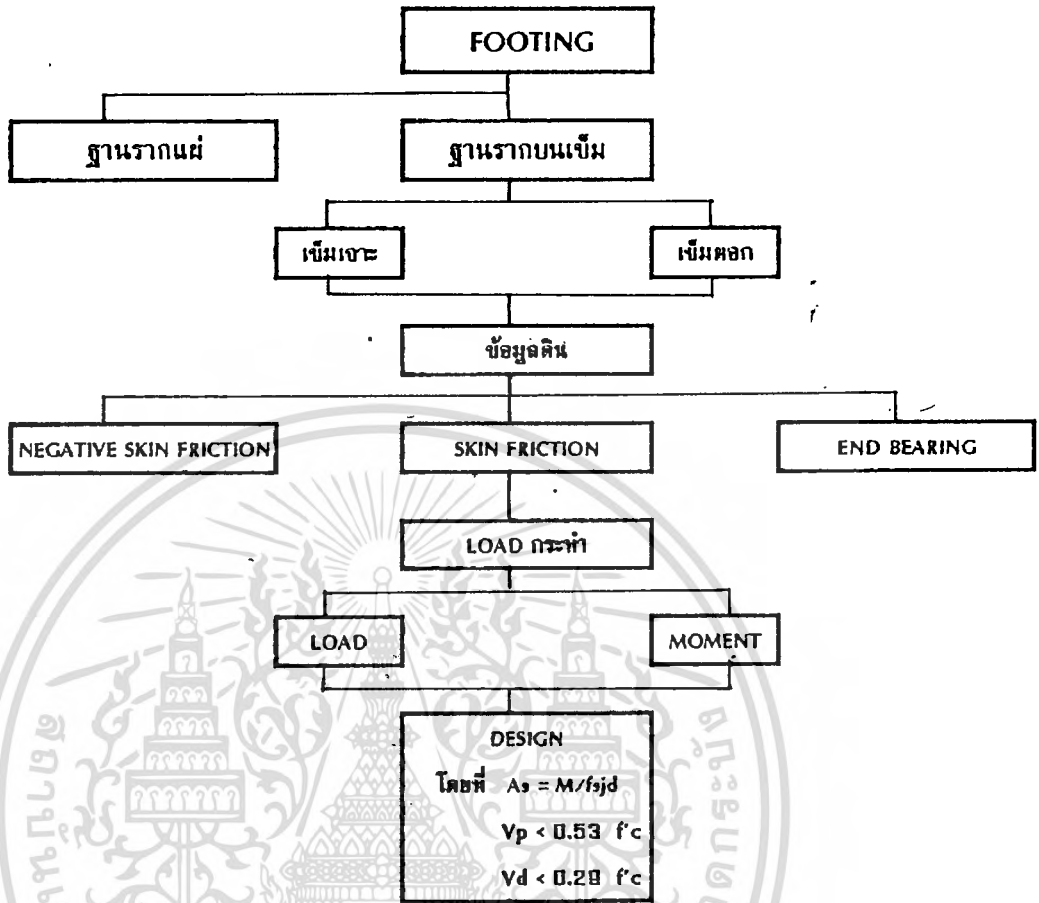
FOOTING

ฐานรากแผ่

ฐานรากบนเข็ม

เข็มเจาะ

เข็มตอก

ข้อมูลดิน

NEGATIVE SKIN FRICTION

SKIN FRICTION

END BEARING

LOAD กระทำ

LOAD

MOMENT

DESIGN

โดยที่ $As = M/fsjd$

$Vp < 0.53$ f'c

$Vd < 0.29$ f'c